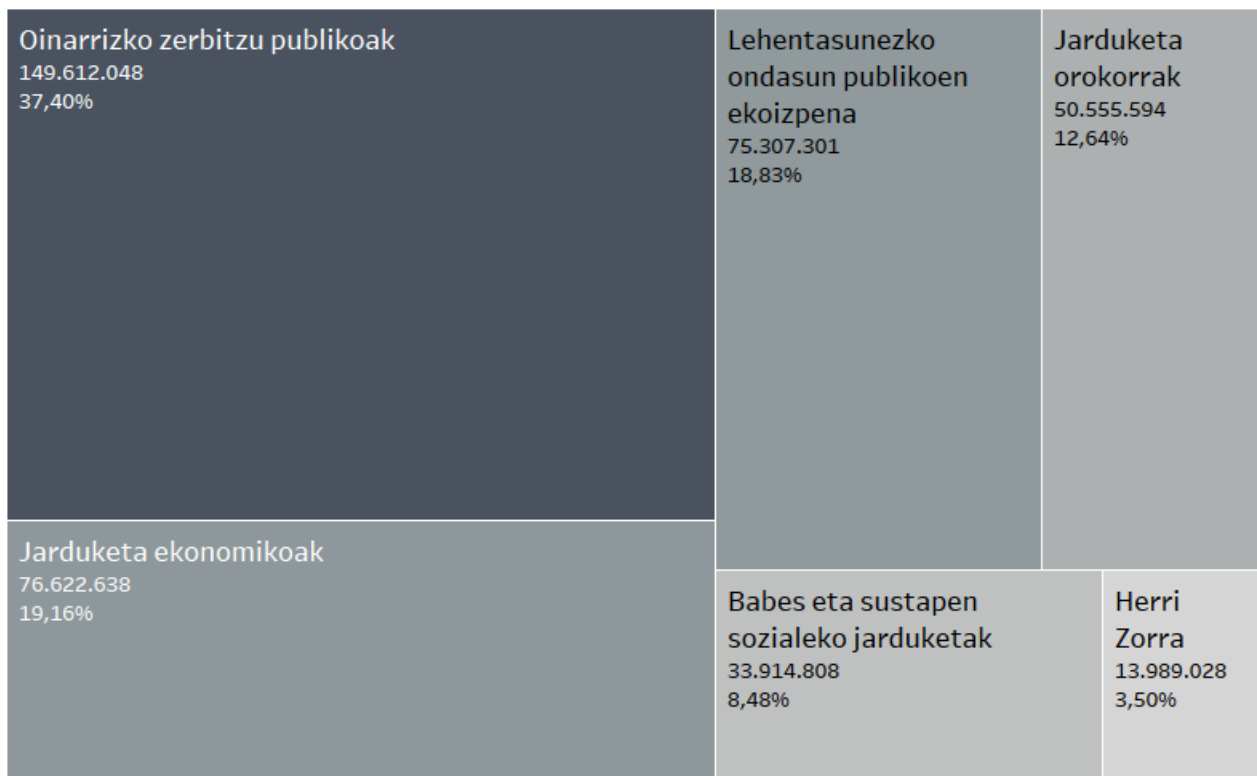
Oinarrizko zerbitzu publikoak
149.612.048
37,40%

Jarduketa ekonomikoak
76.622.638
19,16%

Lehentasunezko ondasun publikoen ekoizpena
75.307.301
18,83%

Jarduketa orokorrak
50.555.594
12,64%

Babes eta sustapen sozialeko jarduketak
33.914.808
8,48%

Herri Zorra
13.989.028
3,50%